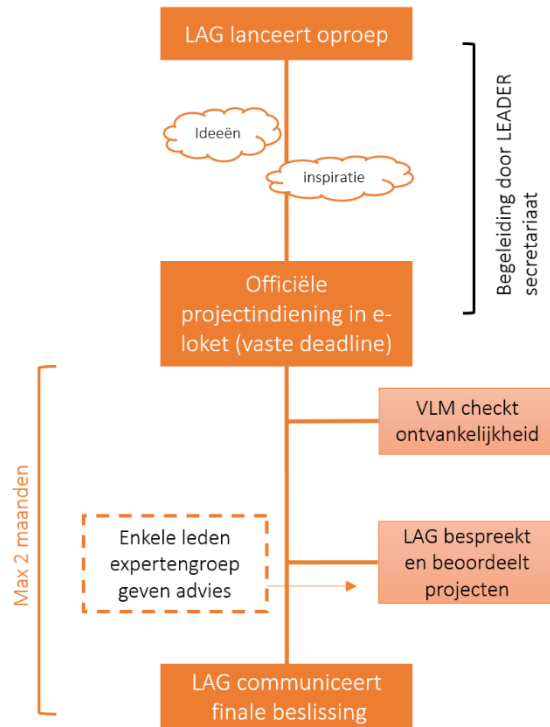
LAG lanceert oproep

Ideeën

inspiratie

Begeleiding door LEADER secretariaat

Officiële projectindiening in e-loket (vaste deadline)

Max 2 maanden

VLM checkt ontvankelijkheid

Enkele leden expertengroep geven advies

LAG bespreekt en beoordeelt projecten

LAG communiceert finale beslissing